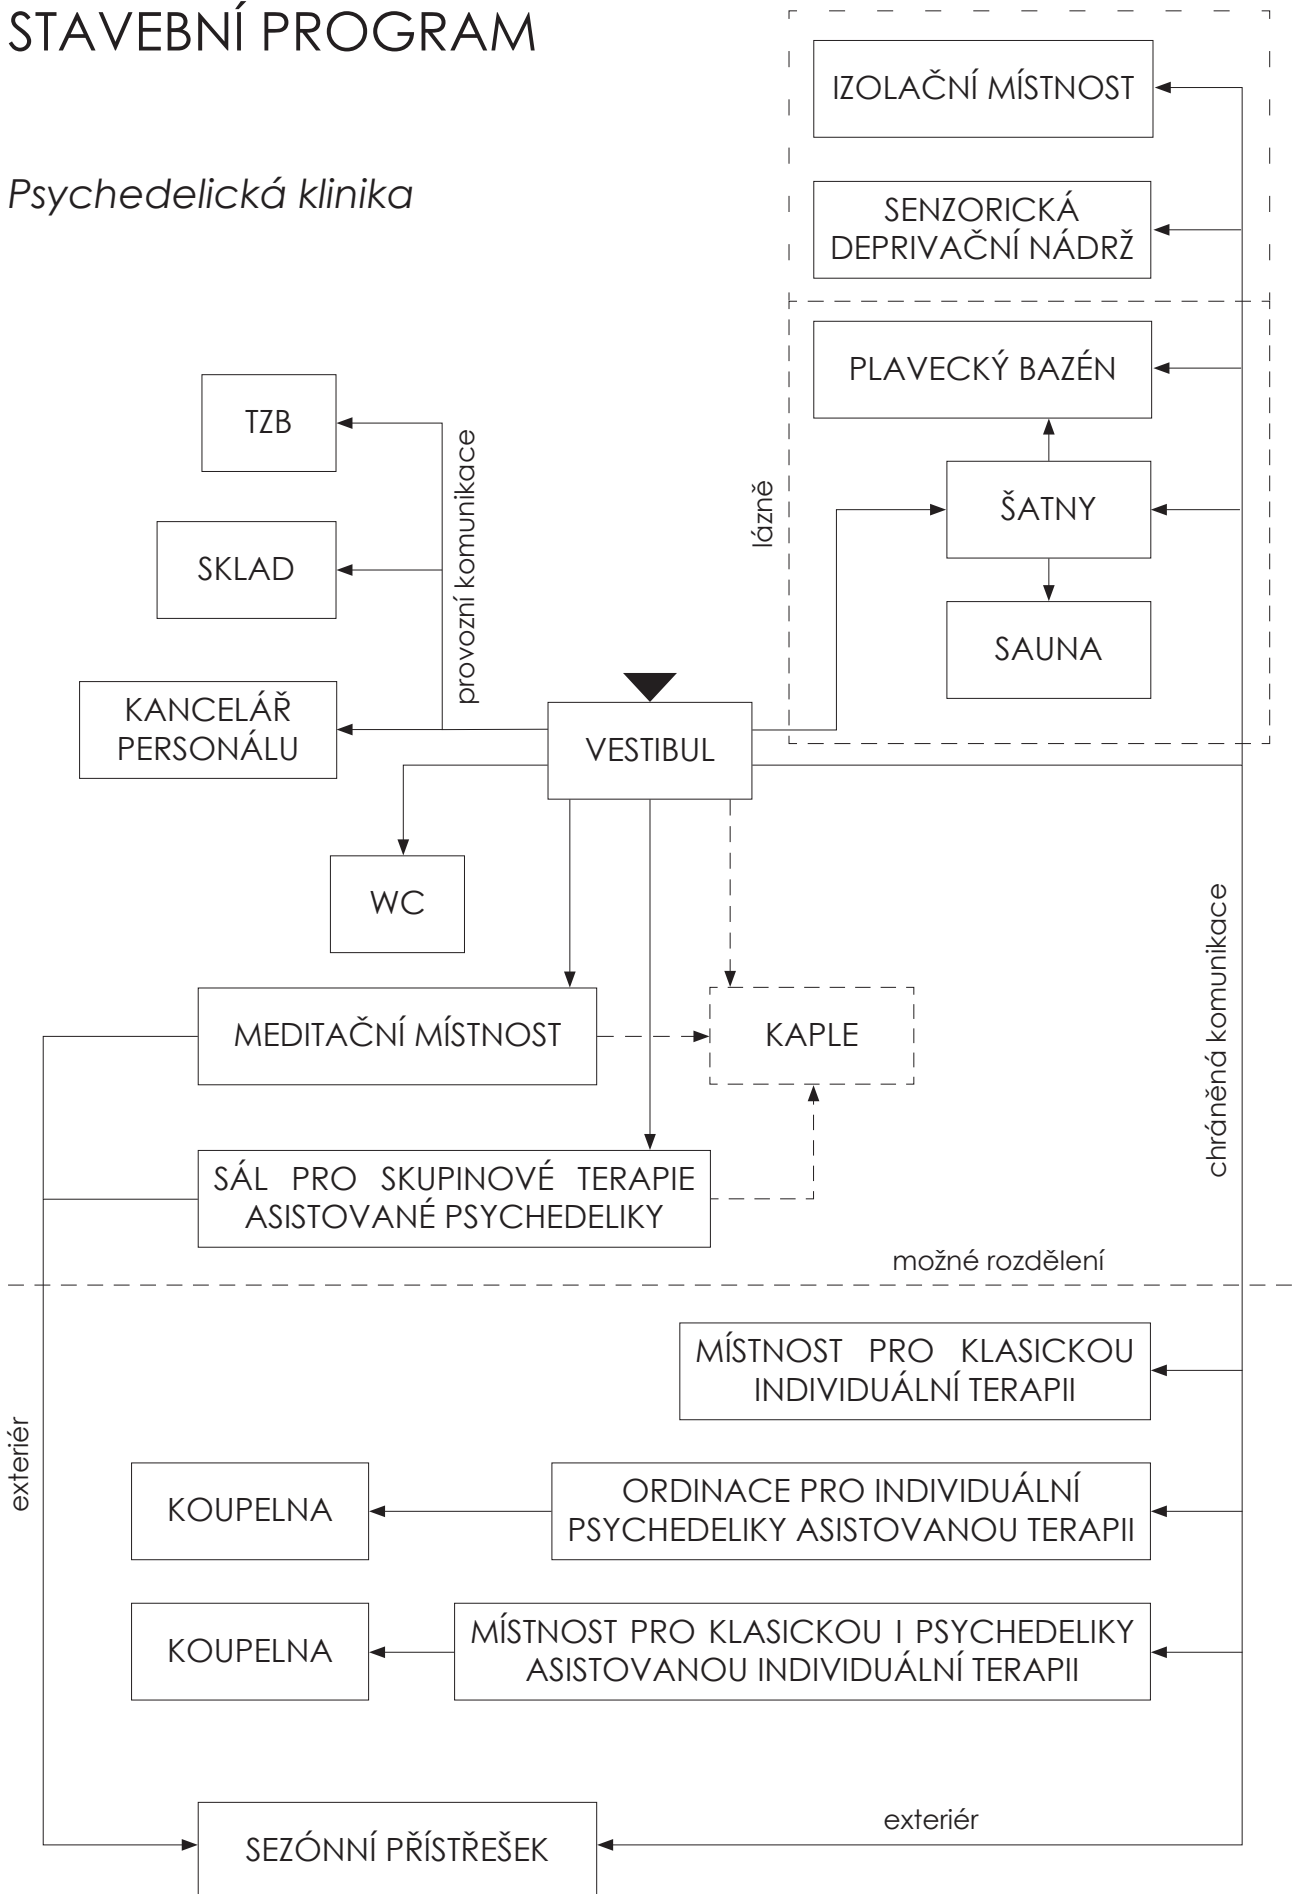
STAVEBNÍ PROGRAM

Psychedelická klinika

IZOLAČNÍ MÍSTNOST

SENZORICKÁ DEPRIVAČNÍ NÁDRŽ

PLAVECKÝ BAZÉN

TZB

provozní komunikace

SKLAD

lázně

ŠATNY

SAUNA

KANCELÁŘ PERSONÁLU

VESTIBUL

WC

chráněná komunikace

MEDITAČNÍ MÍSTNOST

KAPLE

SÁL PRO SKUPINOVÉ TERAPIE ASISTOVANÉ PSYCHEDELIKY

možné rozdělení

MÍSTNOST PRO KLASICKOU INDIVIDUÁLNÍ TERAPII

exteriér

KOUPELNA

ORDINACE PRO INDIVIDUÁLNÍ PSYCHEDELIKY ASISTOVANOU TERAPII

KOUPELNA

MÍSTNOST PRO KLASICKOU I PSYCHEDELIKY ASISTOVANOU INDIVIDUÁLNÍ TERAPII

exteriér

SEZÓNNÍ PŘÍSTŘEŠEK